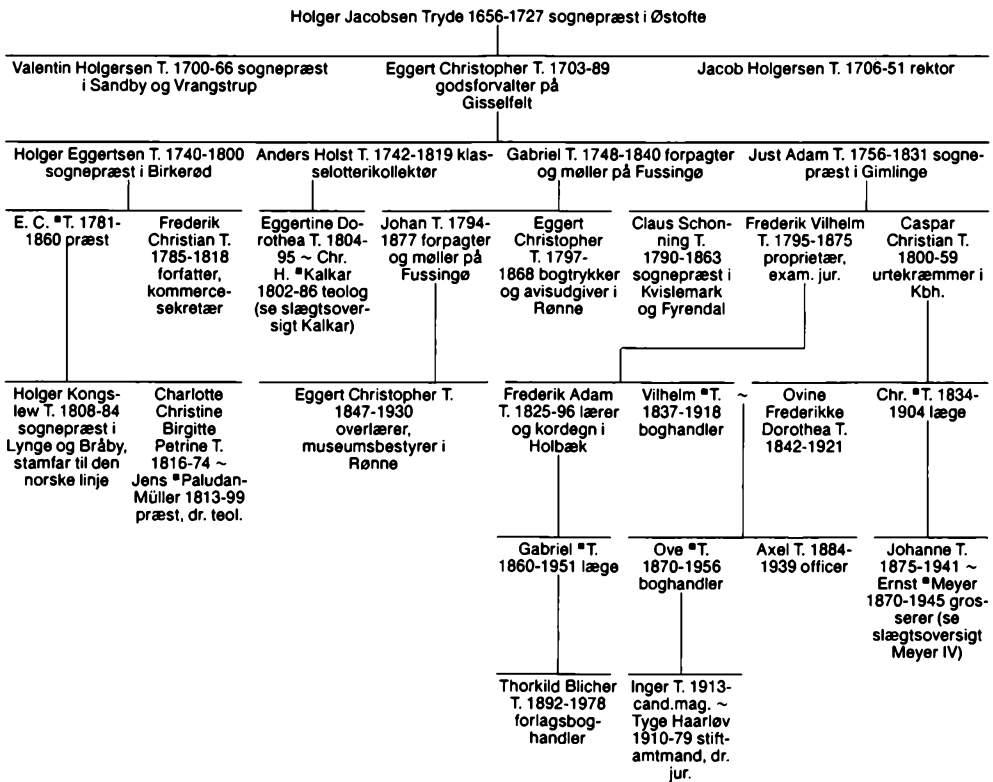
Holger Jacobsen Tryde 1656-1727 sognepræst i Østofte

Valentin Holgersen T. 1700-66 sognepræst i Sandby og Vrangstrup

Eggert Christopher T. 1703-89 godsforvalter på Gisselfelt

Jacob Holgersen T. 1706-51 rektor

Holger Eggertsen T. 1740-1800 sognepræst i Birkerød

Anders Holst T. 1742-1819 klasselotterikollektør

Gabriel T. 1748-1840 forpagter og møller på Fussingø

Just Adam T. 1756-1831 sognepræst i Gimlinge

E. C. ▪T. 1781-1860 præst

Frederik Christian T. 1785-1818 forfatter, kommercesekretær

Eggertine Dorothea T. 1804-95 ~ Chr. H. ▪Kalkar 1802-86 teolog (se slægtsoversigt Kalkar)

Johan T. 1794-1877 forpagter og møller på Fussingø

Eggert Christopher T. 1797-1868 bogtrykker og avisudgiver i Rønne

Claus Schonning T. 1790-1863 sognepræst i Kvislemark og Fyrendal

Frederik Vilhelm T. 1795-1875 proprietær, exam. jur.

Caspar Christian T. 1800-59 urtekræmmer i Kbh.

Holger Kongslew T. 1808-84 sognepræst i Lynge og Bråby, stamfar til den norske linje

Charlotte Christine Birgitte Petrine T. 1816-74 ~ Jens ▪Paludan-Müller 1813-99 præst, dr. teol.

Eggert Christopher T. 1847-1930 overlærer, museumsbestyrer i Rønne

Frederik Adam T. 1825-96 lærer og kordegn i Holbæk

Vilhelm ▪T. 1837-1918 boghandler

~

Ovine Frederikke Dorothea T. 1842-1921

Chr. ▪T. 1834-1904 læge

Gabriel ▪T. 1860-1951 læge

Ove ▪T. 1870-1956 boghandler

Axel T. 1884-1939 officer

Johanne T. 1875-1941 ~ Ernst ▪Meyer 1870-1945 grosserer (se slægtsoversigt Meyer IV)

Thorkild Blicher T. 1892-1978 forlagsboghandler

Inger T. 1913- cand.mag. ~ Tyge Haarløv 1910-79 stiftamtmand, dr. jur.